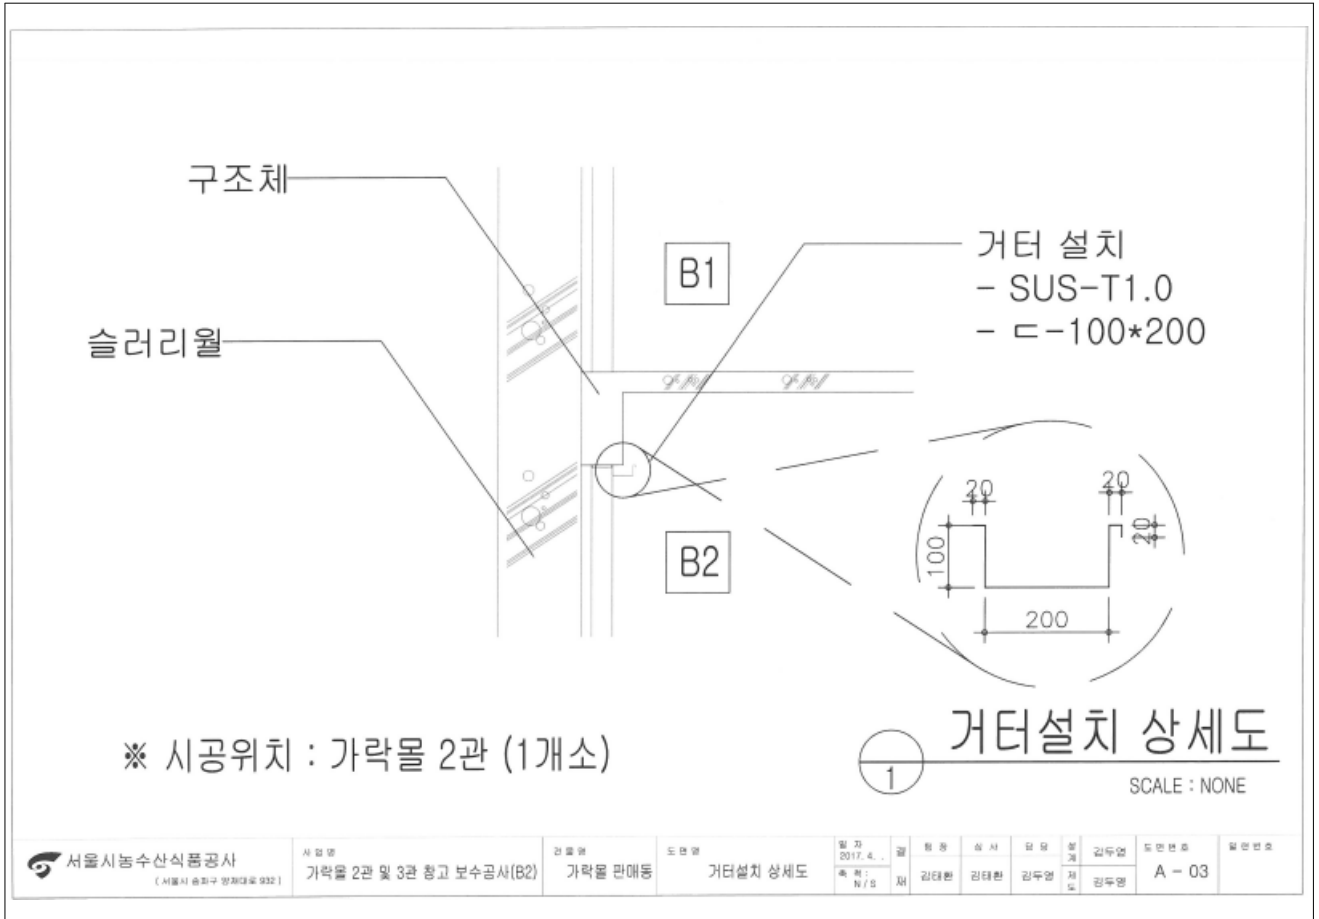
구조체

슬러리월

B1

B2

거터 설치
- SUS-T1.0
- ㄷ-100*200

20

20

20

100

200

※ 시공위치 : 가락몰 2관 (1개소)

1

거터설치 상세도

SCALE : NONE

| 서울시농수산식품공사 (서울시 송파구 양재대로 932) | 사업명 가락몰 2관 및 3관 창고 보수공사(B2) | 건물명 가락몰 판매동 | 도면명 거터설치 상세도 | 일자 2017. 4. . 축척 N/S | 결재 | 협동 김태환 | 심사 김태환 | 담당 김두영 | 설계 김두영 제도 김두영 | 도면번호 A - 03 | 일련번호 |